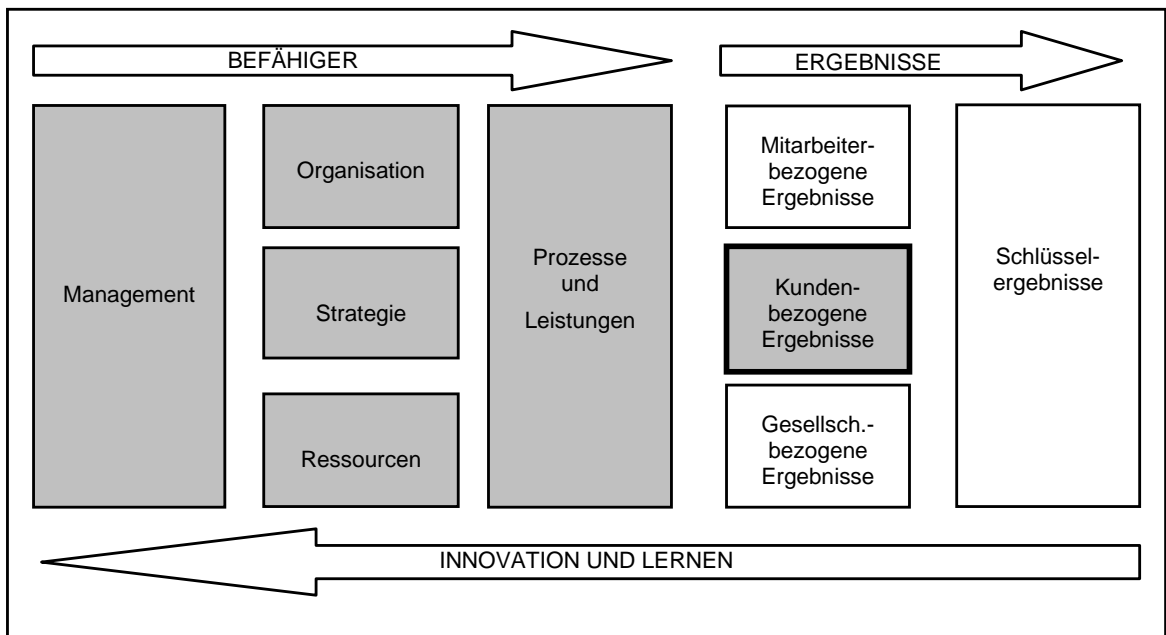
BEFÄHIGER

ERGEBNISSE

Management

Organisation

Strategie

Ressourcen

Prozesse und Leistungen

Mitarbeiterbezogene Ergebnisse

Kundenbezogene Ergebnisse

Gesellsch.-bezogene Ergebnisse

Schlüsselergebnisse

INNOVATION UND LERNEN